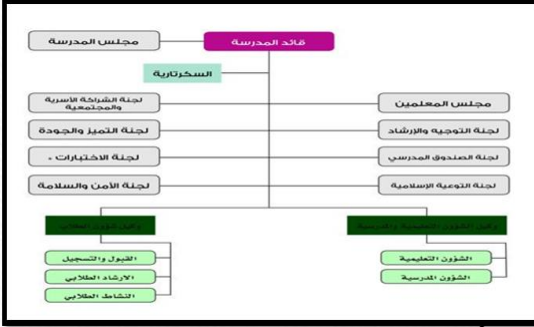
قائد المدرسة

مجلس المدرسة

السكرتارية

لجنة الشراكة الأسرية والمجتمعية

لجنة التميز والجودة

لجنة الاختبارات .

لجنة الأمن والسلامة

مجلس المعلمين

لجنة التوجيه والإرشاد

لجنة الصندوق المدرسي

لجنة التوعية الإسلامية

وكيل شؤون الطلاب

القبول والتسجيل

الارشاد الطلابي

النشاط الطلابي

وكيل الشؤون التعليمية والمدرسية

الشؤون التعليمية

الشؤون المدرسية